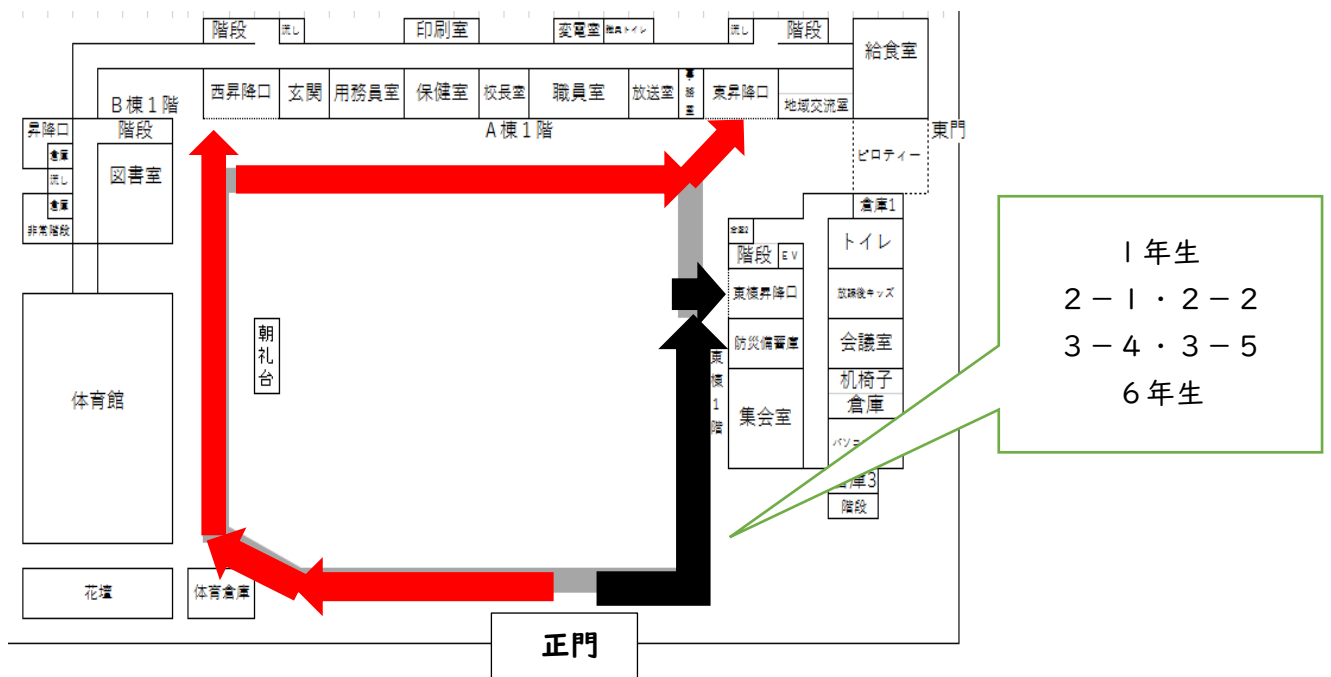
階段
流し
印刷室
変電室
職員トイレ
流し
階段
給食室
B棟1階
西昇降口
玄関
用務員室
保健室
校長室
職員室
放送室
事務室
東昇降口
地域交流室
昇降口
階段
A棟1階
東門
倉庫
流し
倉庫
非常階段
図書室
ピロティー
倉庫1
倉庫3
階段
EV
トイレ
東棟昇降口
放課後キッズ
防災備蓄庫
会議室
机椅子倉庫
東棟1階
集会室
パソコン
倉庫3
階段
朝礼台
体育館
花壇
体育倉庫
正門

I 年生
2－1・2－2
3－4・3－5
6年生